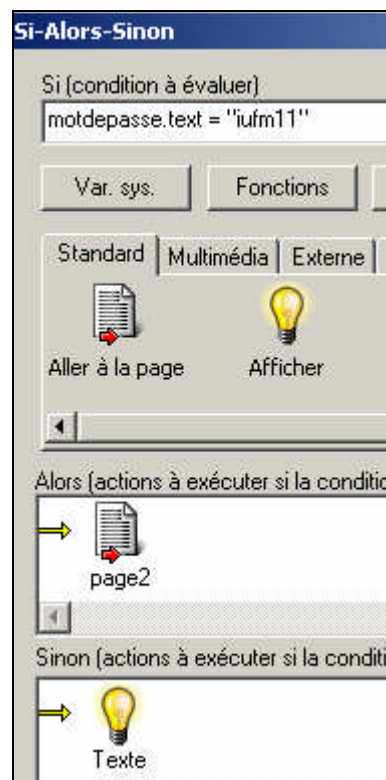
Si-Alors-Sinon

Si (condition à évaluer)

motdepasse.text = "iufm11"

Var. sys.

Fonctions

Standard

Multimédia

Externe

Aller à la page

Afficher

Alors (actions à exécuter si la conditi

page2

Sinon (actions à exécuter si la conditi

Texte